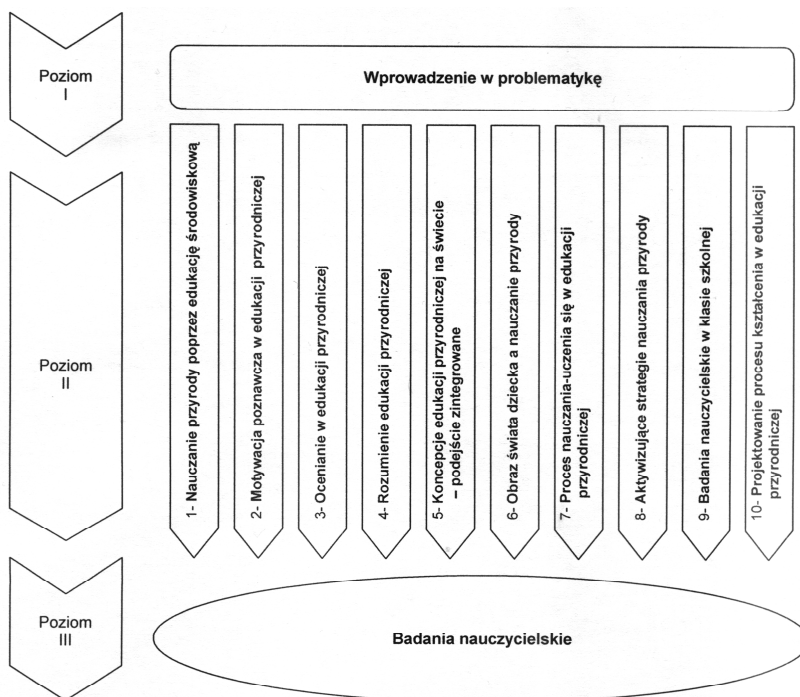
Poziom I

Wprowadzenie w problematykę

Poziom II

1- Nauczanie przyrody poprzez edukację środowiskową

2- Motywacja poznawcza w edukacji przyrodniczej

3- Ocenianie w edukacji przyrodniczej

4- Rozumienie edukacji przyrodniczej

5- Koncepcje edukacji przyrodniczej na świecie – podejście zintegrowane

6- Obraz świata dziecka a nauczanie przyrody

7- Proces nauczania-uczenia się w edukacji przyrodniczej

8- Aktywizujące strategie nauczania przyrody

9- Badania nauczycielskie w klasie szkolnej

10- Projektowanie procesu kształcenia w edukacji przyrodniczej

Poziom III

Badania nauczycielskie